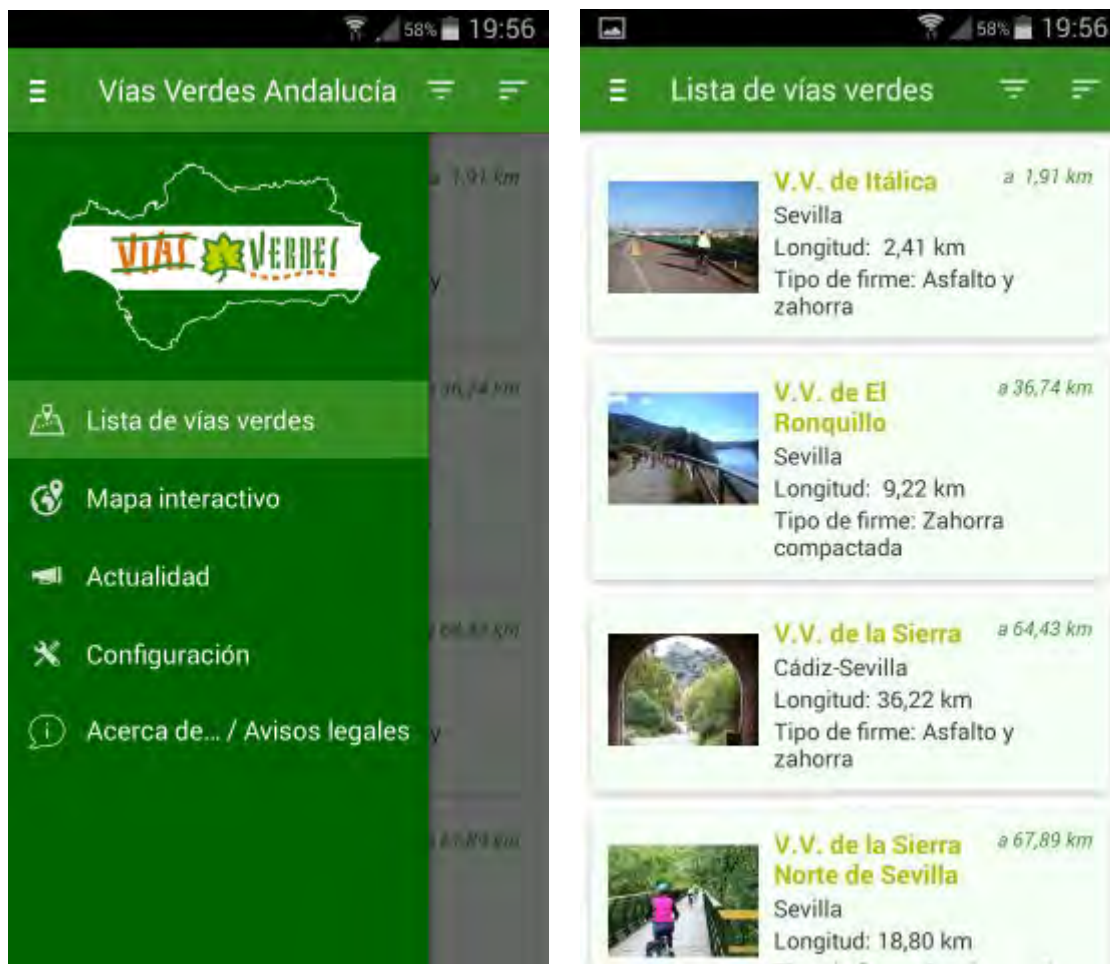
58% 19:56

Vías Verdes Andalucía

VIAS VERDES

a 1,91 km

y

a 36,74 km

a 66,83 km

y

a 67,89 km

Lista de vías verdes

Mapa interactivo

Actualidad

Configuración

Acerca de... / Avisos legales

58% 19:56

Lista de vías verdes

V.V. de Itálica
a 1,91 km
Sevilla
Longitud: 2,41 km
Tipo de firme: Asfalto y zahorra

V.V. de El Ronquillo
a 36,74 km
Sevilla
Longitud: 9,22 km
Tipo de firme: Zahorra compactada

V.V. de la Sierra
a 64,43 km
Cádiz-Sevilla
Longitud: 36,22 km
Tipo de firme: Asfalto y zahorra

V.V. de la Sierra Norte de Sevilla
a 67,89 km
Sevilla
Longitud: 18,80 km
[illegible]